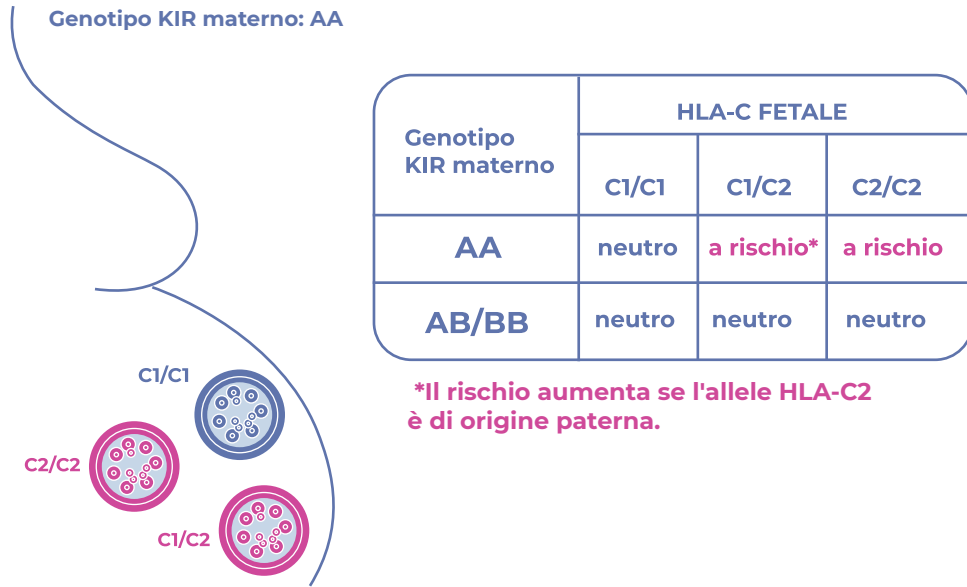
Genotipo KIR materno: AA

| Genotipo KIR materno | HLA-C FETALE C1/C1 | HLA-C FETALE C1/C2 | HLA-C FETALE C2/C2 |
|---|---|---|---|
| AA | neutro | a rischio* | a rischio |
| AB/BB | neutro | neutro | neutro |

*Il rischio aumenta se l'allele HLA-C2 è di origine paterna.

C1/C1

C2/C2

C1/C2